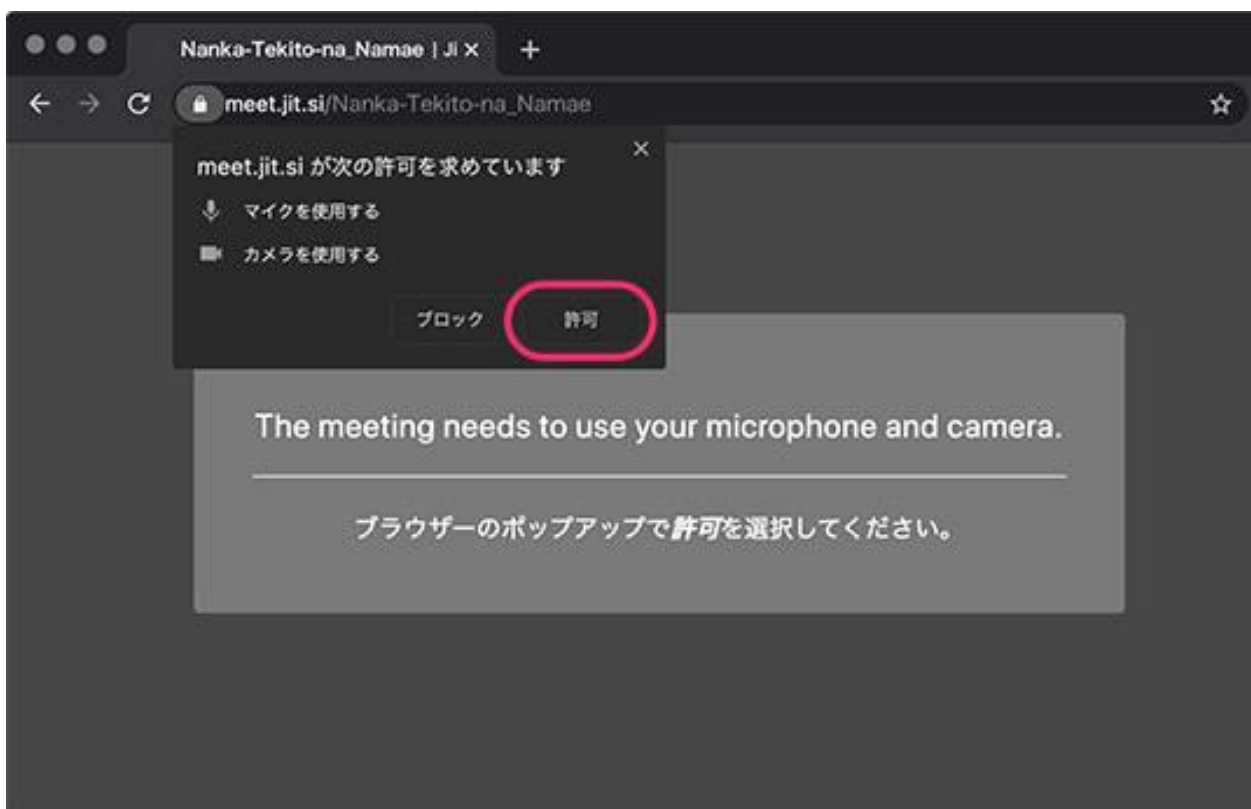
Nanka-Tekito-na_Namae | Ji ×
+
meet.jit.si/Nanka-Tekito-na_Namae

meet.jit.si が次の許可を求めています
×
マイクを使用する
カメラを使用する
ブロック
許可

The meeting needs to use your microphone and camera.

ブラウザーのポップアップで許可を選択してください。